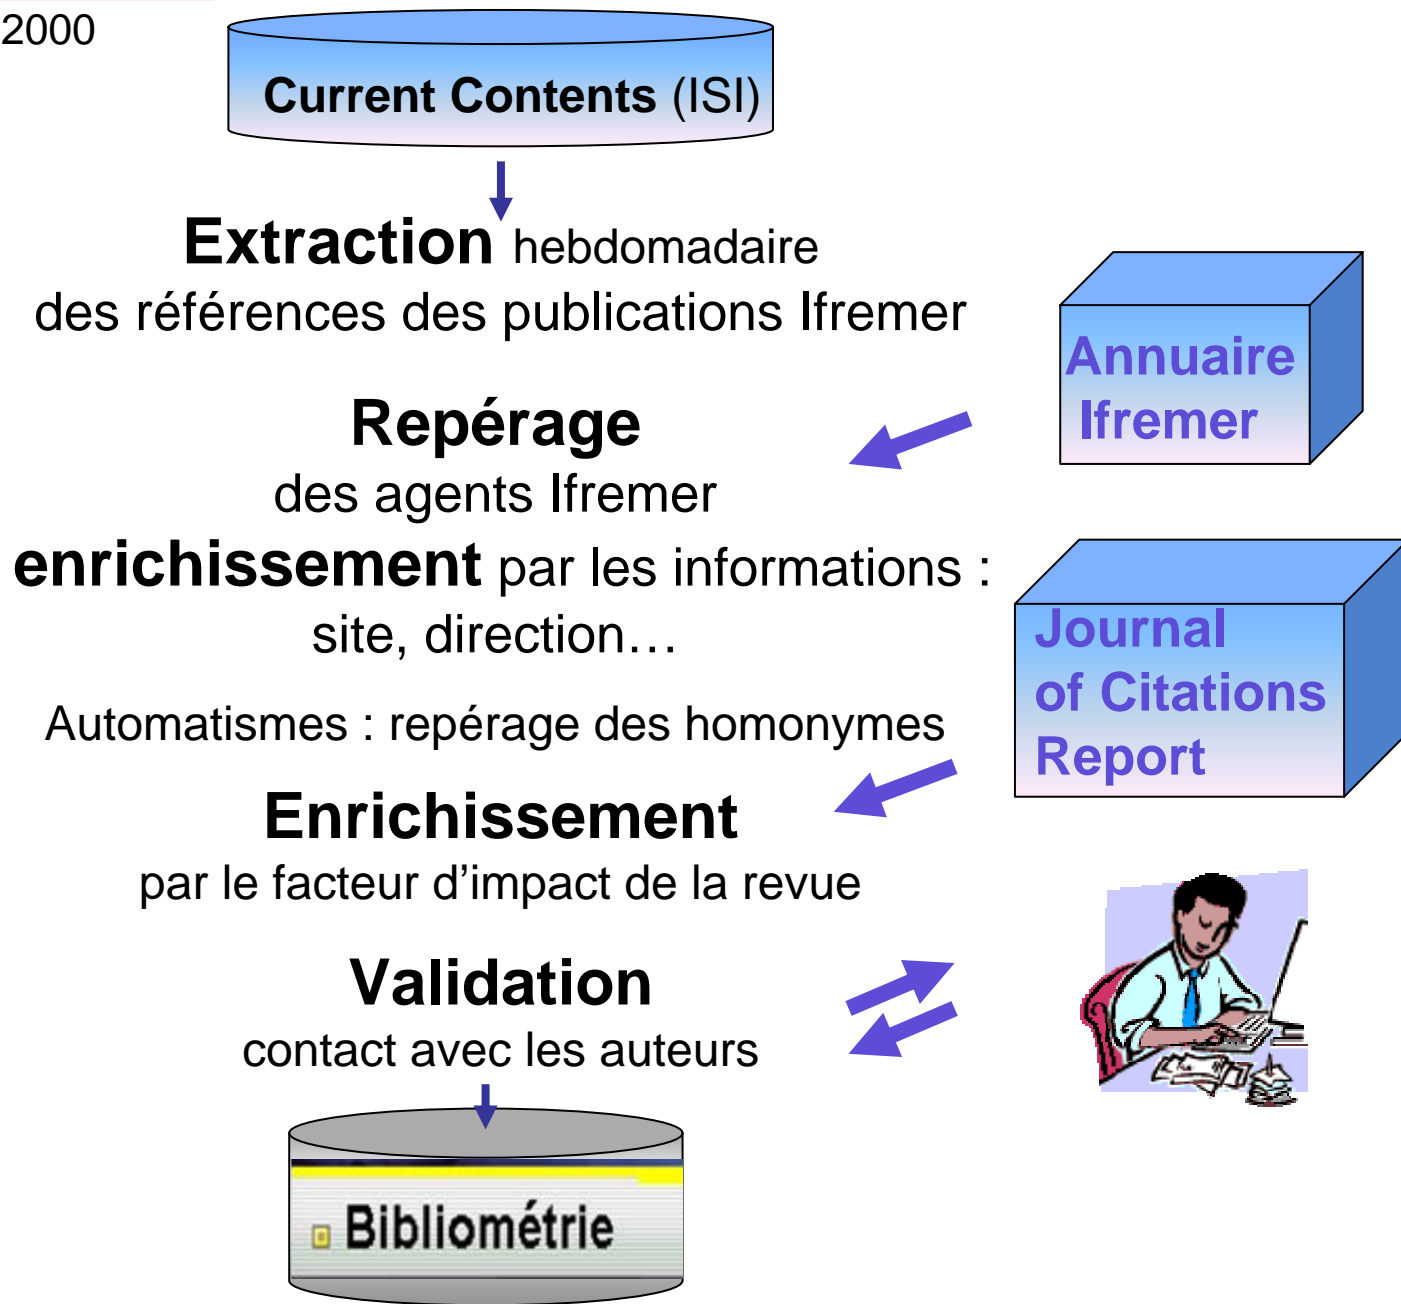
2000

Current Contents (ISI)

Extraction hebdomadaire des références des publications Ifremer

Annuaire Ifremer

Repérage des agents Ifremer

enrichissement par les informations : site, direction…

Journal of Citations Report

Automatismes : repérage des homonymes

Enrichissement par le facteur d’impact de la revue

Validation contact avec les auteurs

Bibliométrie